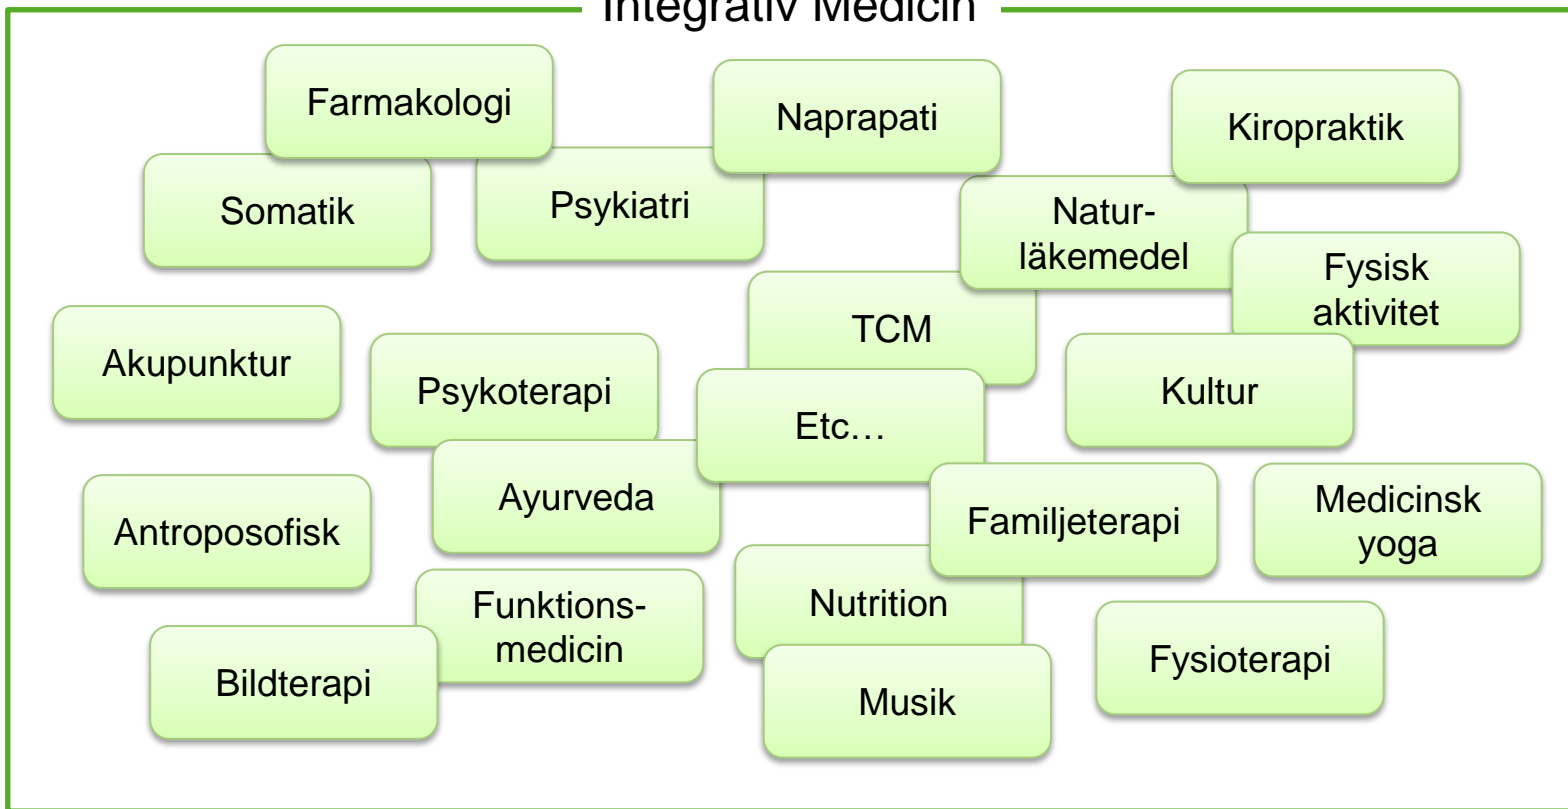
Integrativ Medicin

Farmakologi

Naprapati

Kiropraktik

Somatik

Psykiatri

Naturläkemedel

Fysisk aktivitet

TCM

Akupunktur

Psykoterapi

Kultur

Etc…

Ayurveda

Antroposofisk

Familjeterapi

Medicinsk yoga

Funktionsmedicin

Nutrition

Bildterapi

Fysioterapi

Musik